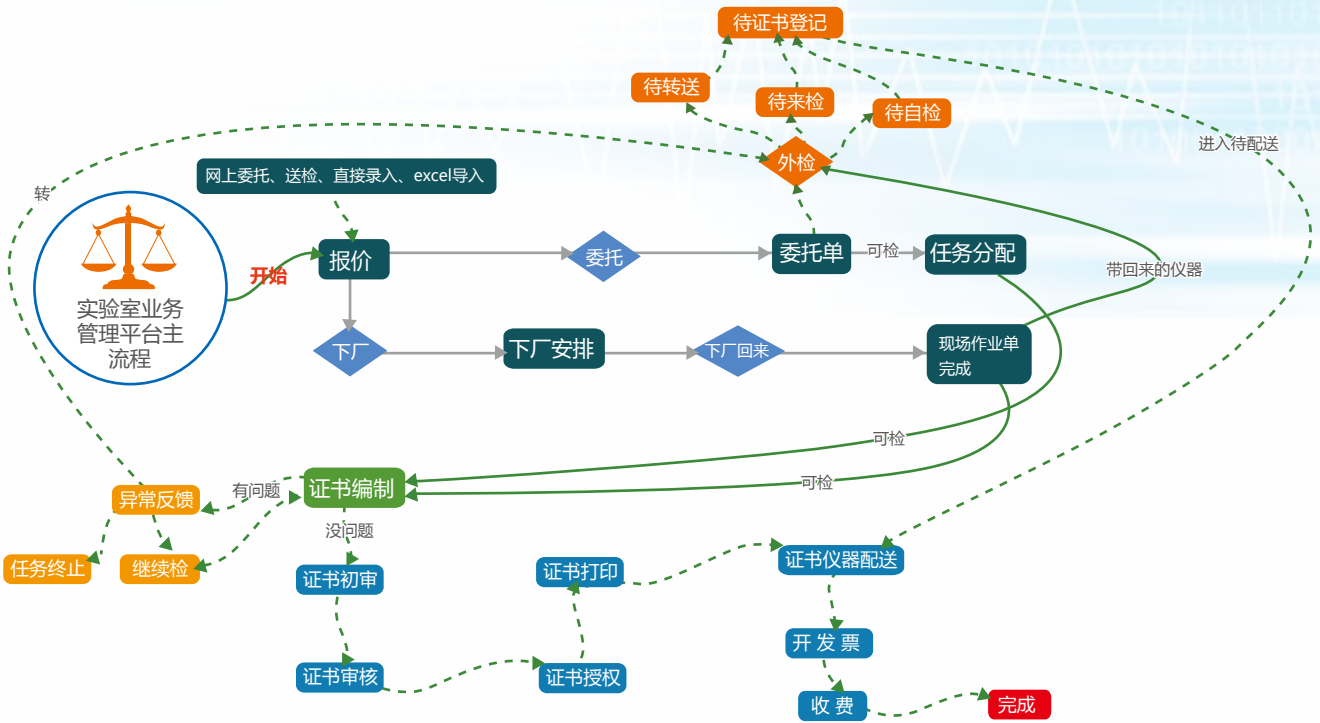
待证书登记

待转送

待来检

待自检

外检

进入待配送

转

网上委托、送检、直接录入、excel导入

实验室业务管理平台主流程

开始

报价

委托

委托单

可检

任务分配

带回来的仪器

下厂

下厂安排

下厂回来

现场作业单完成

可检

可检

有问题

异常反馈

证书编制

没问题

任务终止

继续检

证书初审

证书打印

证书仪器配送

开 发 票

证书审核

证书授权

收 费

完成